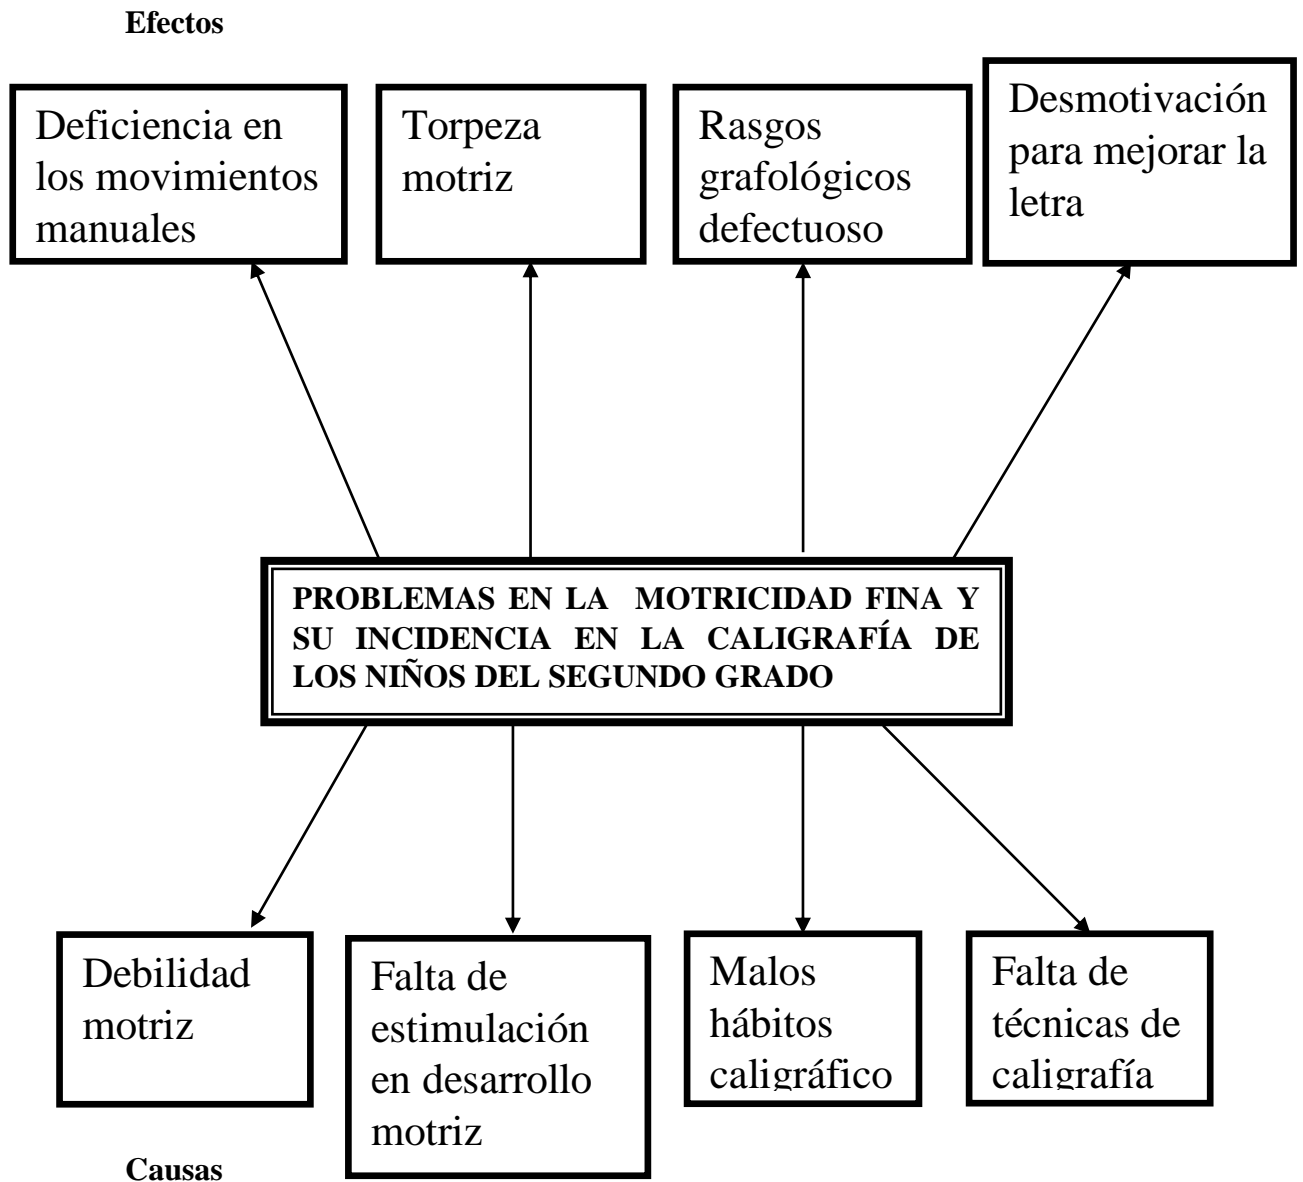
Efectos

Deficiencia en los movimientos manuales

Torpeza motriz

Rasgos grafológicos defectuoso

Desmotivación para mejorar la letra

PROBLEMAS EN LA MOTRICIDAD FINA Y SU INCIDENCIA EN LA CALIGRAFÍA DE LOS NIÑOS DEL SEGUNDO GRADO

Debilidad motriz

Falta de estimulación en desarrollo motriz

Malos hábitos caligráfico

Falta de técnicas de caligrafía

Causas